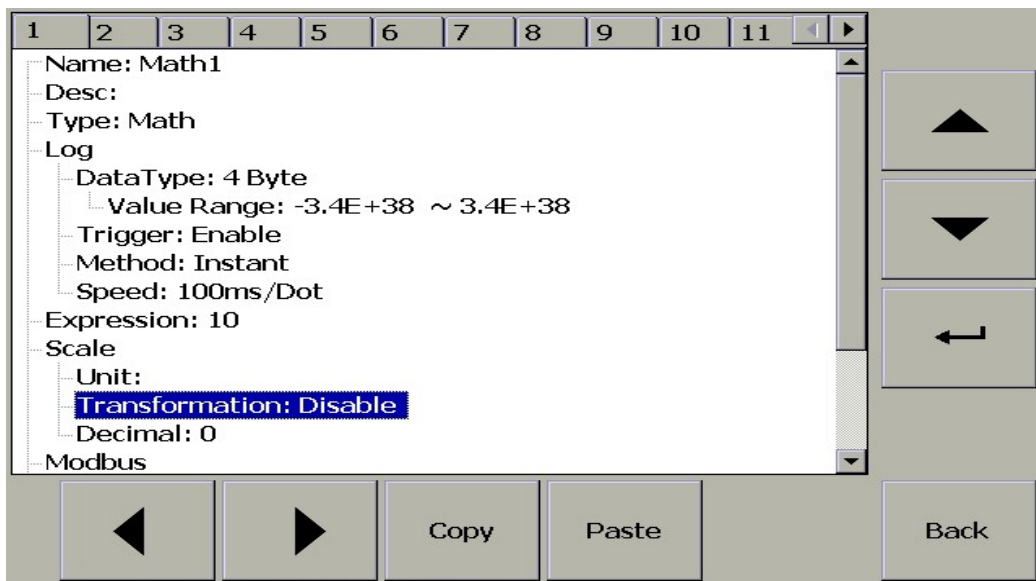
| 1 | 2 | 3 | 4 | 5 | 6 | 7 | 8 | 9 | 10 | 11 |
|---|---|---|---|---|---|---|---|---|---|---|

Name: Math1
Desc:
Type: Math
Log
DataType: 4 Byte
Value Range: -3.4E+38 ~ 3.4E+38
Trigger: Enable
Method: Instant
Speed: 100ms/Dot
Expression: 10
Scale
Unit:
Transformation: Disable
Decimal: 0
Modbus

Copy
Paste
Back